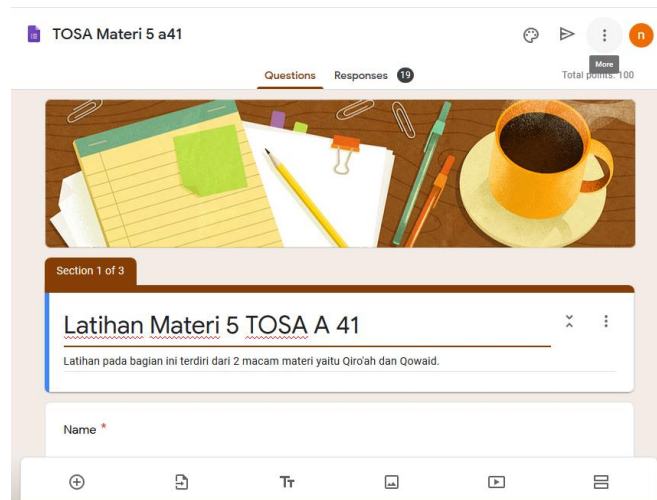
TOSA Materi 5 a41

More

n

Questions Responses 19

Total points: 100

Section 1 of 3

Latihan Materi 5 TOSA A 41

Latihan pada bagian ini terdiri dari 2 macam materi yaitu Qiro'ah dan Qowaid.

Name *